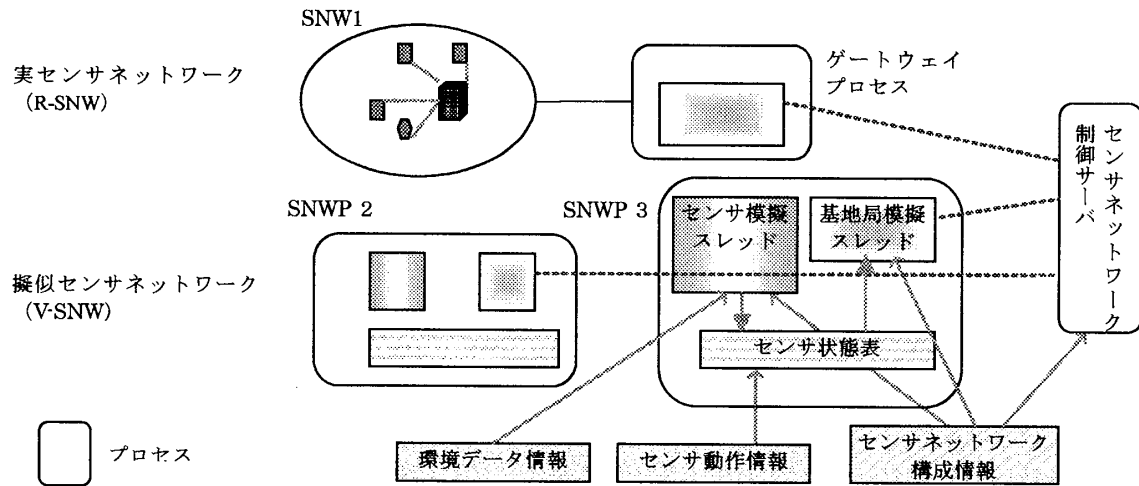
SNW1

実センサネットワーク (R-SNW)

ゲートウェイプロセス

センサネットワーク制御サーバ

SNWP 2

SNWP 3

センサ模擬スレッド

基地局模擬スレッド

擬似センサネットワーク (V-SNW)

センサ状態表

プロセス

環境データ情報

センサ動作情報

センサネットワーク構成情報